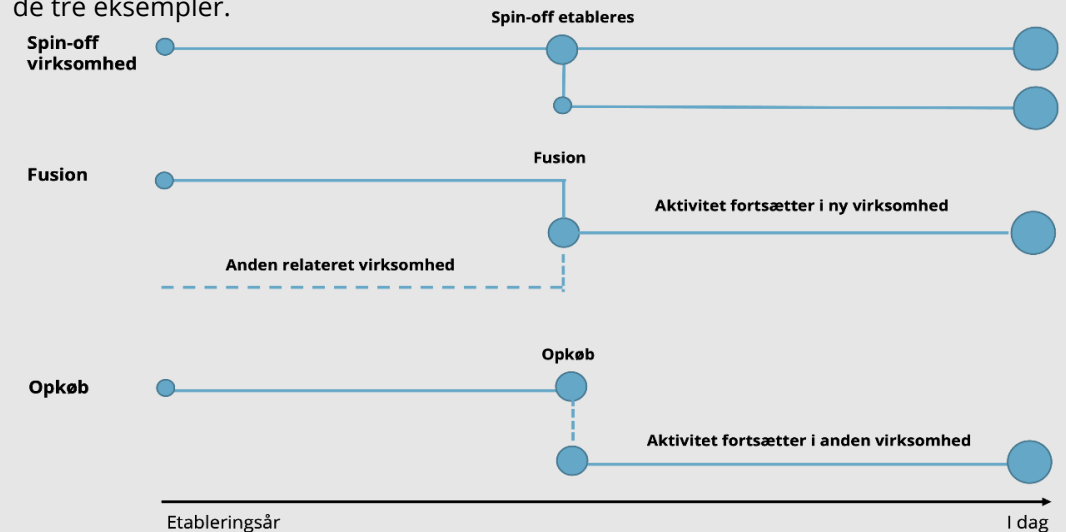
de tre eksempler.

Spin-off virksomhed

Spin-off etableres

Fusion

Fusion

Aktivitet fortsætter i ny virksomhed

Anden relateret virksomhed

Opkøb

Opkøb

Aktivitet fortsætter i anden virksomhed

Etableringsår

I dag